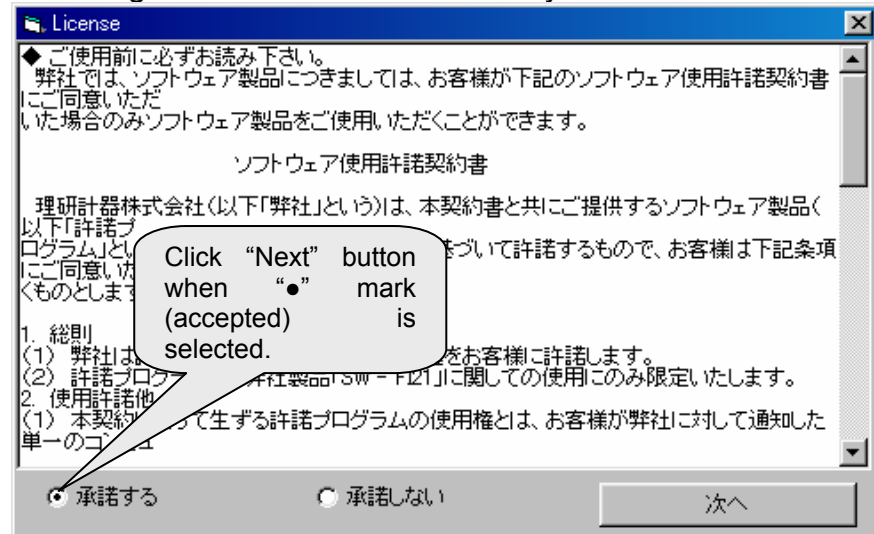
License

◆ ご使用前に必ずお読み下さい。
弊社では、ソフトウェア製品につきましては、お客様が下記のソフトウェア使用許諾契約書にご同意いただ
いた場合のみソフトウェア製品をご使用いただくことができます。

ソフトウェア使用許諾契約書

理研計器株式会社(以下「弊社」という)は、本契約書と共にご提供するソフトウェア製品(以下「許諾プ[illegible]ログラム」と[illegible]づいて許諾するもので、お客様は下記条項にご同意いた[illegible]くものとしま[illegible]

1. 総則
(1) 弊社は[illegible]をお客様に許諾します。
(2) 許諾プログラ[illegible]弊社製品「SW－FI21」に関しての使用にのみ限定いたします。
2. 使用許諾他
(1) 本契約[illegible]て生ずる許諾プログラムの使用権とは、お客様が弊社に対して通知した単一のコン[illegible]

Click "Next" button when "●" mark (accepted) is selected.

承諾する
承諾しない
次へ